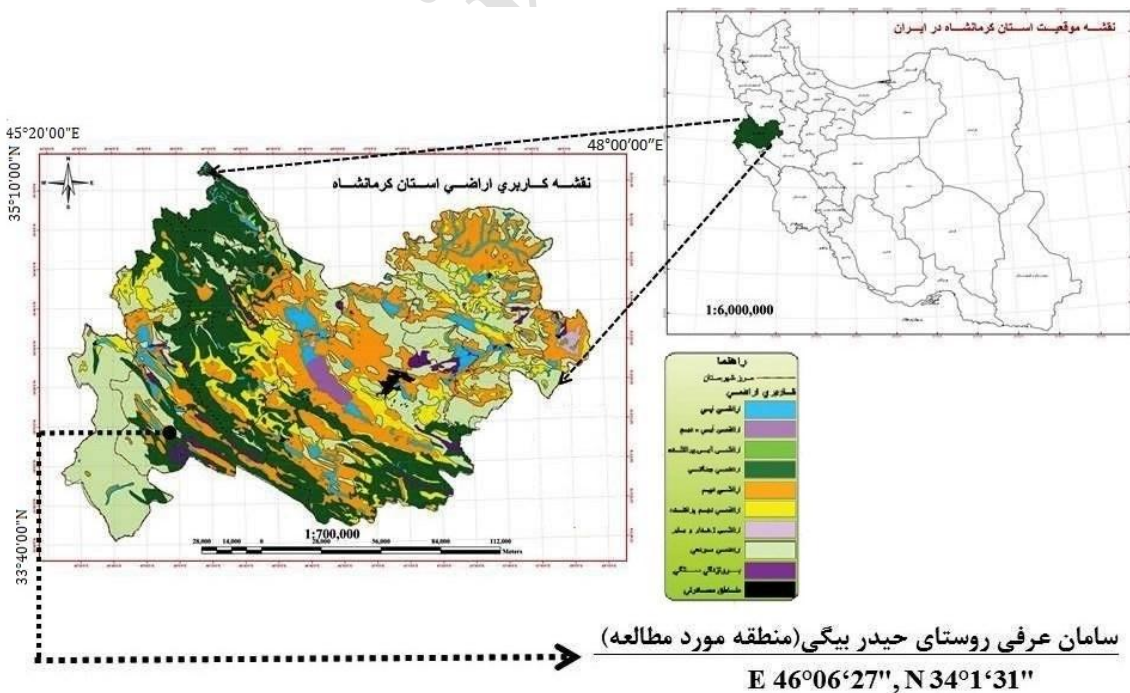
نقشه موقعیت استان کرمانشاه در ایران

45°20'00"E

48°00'00"E

35°10'00"N

نقشه کاربری اراضی استان کرمانشاه

1:6,000,000

راهنما
مرز شهرستان
کاربری اراضی
اراضی آبی
اراضی آبی - دیم
اراضی آبی-باغات
اراضی جنگلی
اراضی دیم
اراضی دیم پراکنده
اراضی آبخیز و بایر
اراضی مرتعی
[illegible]
مناطق مسکونی

1:700,000

28,000 14,000 0 28,000 56,000 84,000 112,000 Meters

33°40'00"N

سامان عرفی روستای حیدر بیگی(منطقه مورد مطالعه)

E 46°06'27'', N 34°1'31''